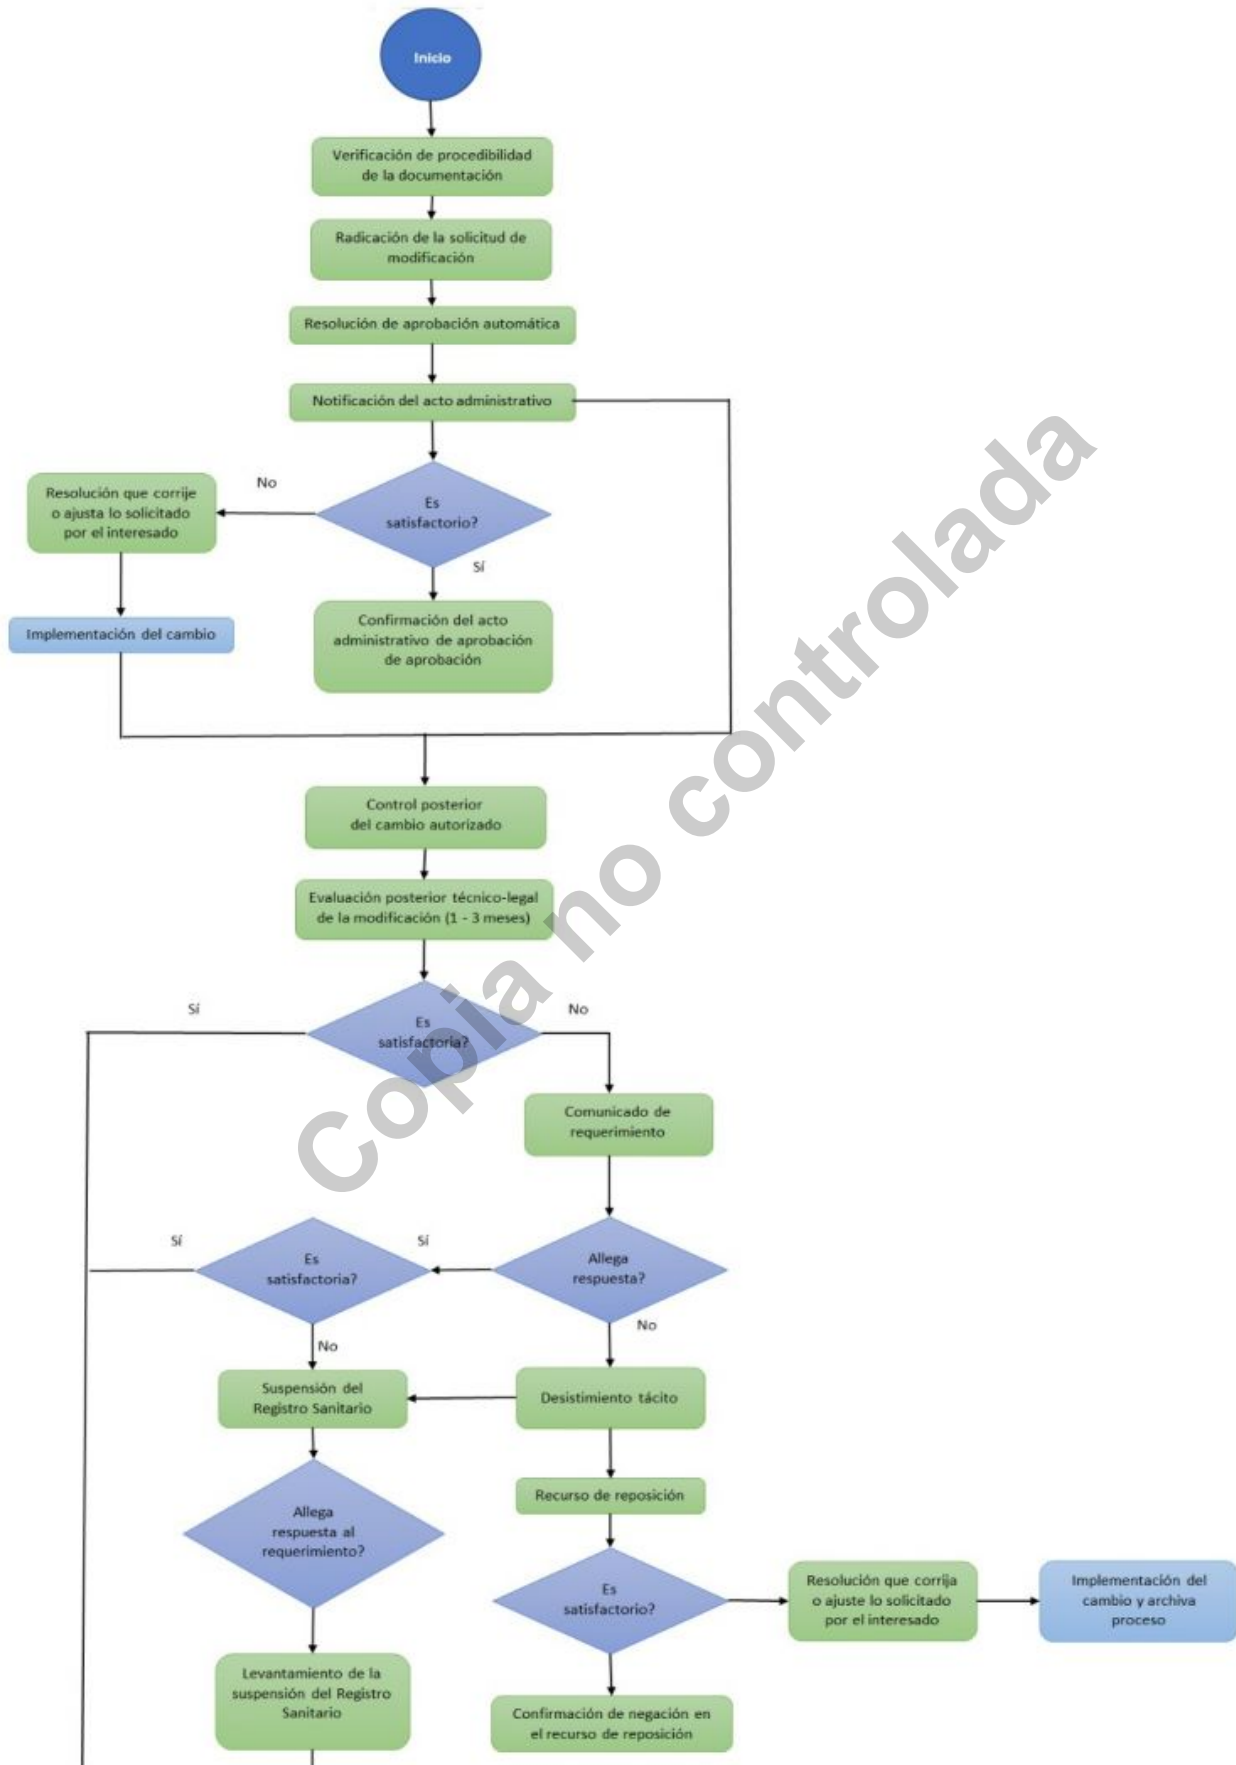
Inicio

Verificación de procedibilidad de la documentación

Radicación de la solicitud de modificación

Resolución de aprobación automática

Notificación del acto administrativo

Es satisfactorio?

No

Resolución que corrije o ajusta lo solicitado por el interesado

Sí

Implementación del cambio

Confirmación del acto administrativo de aprobación de aprobación

Control posterior del cambio autorizado

Evaluación posterior técnico-legal de la modificación (1 - 3 meses)

Sí

Es satisfactoria?

No

Comunicado de requerimiento

Sí

Es satisfactoria?

Sí

Allega respuesta?

No

No

Suspensión del Registro Sanitario

Desistimiento tácito

Recurso de reposición

Allega respuesta al requerimiento?

Es satisfactorio?

Resolución que corrija o ajuste lo solicitado por el interesado

Implementación del cambio y archiva proceso

Levantamiento de la suspensión del Registro Sanitario

Confirmación de negación en el recurso de reposición

Copia no controlada